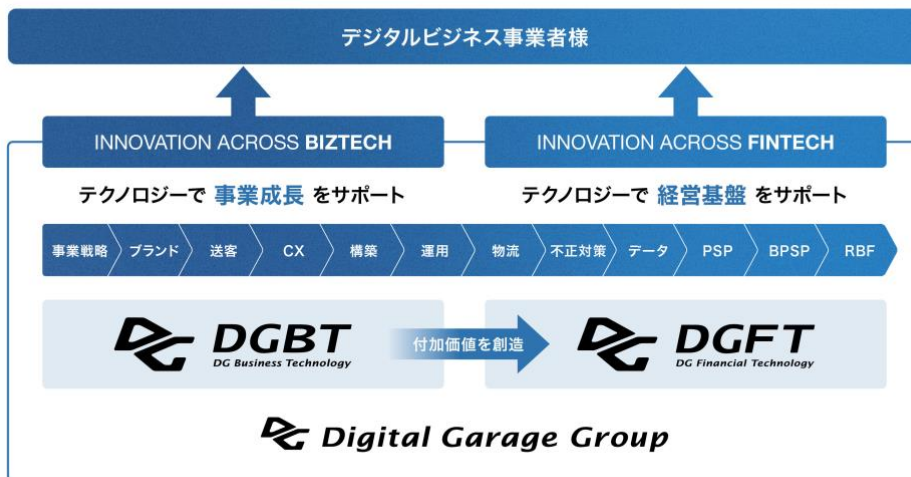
デジタルビジネス事業者様

INNOVATION ACROSS BIZTECH

INNOVATION ACROSS FINTECH

テクノロジーで 事業成長 をサポート

テクノロジーで 経営基盤 をサポート

事業戦略 ブランド 送客 CX 構築 運用 物流 不正対策 データ PSP BPSP RBF

DGBT
DG Business Technology

付加価値を創造

DGFT
DG Financial Technology

Digital Garage Group